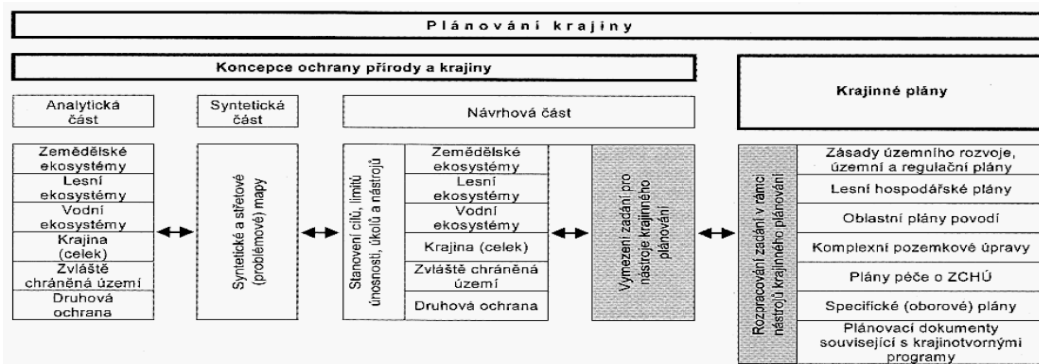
Plánování krajiny

Koncepce ochrany přírody a krajiny

Analytická část

Zemědělské ekosystémy
Lesní ekosystémy
Vodní ekosystémy
Krajina (celek)
Zvláště chráněná území
Druhová ochrana

Syntetická část

Syntetické a střetové (problémové) mapy

Návrhová část

Stanovení cílů, limitů únosnosti, úkolů a nástrojů

Zemědělské ekosystémy
Lesní ekosystémy
Vodní ekosystémy
Krajina (celek)
Zvláště chráněná území
Druhová ochrana

Vymezení zadání pro nástroje krajinného plánování

Krajinné plány

Rozpracování zadání v rámci nástrojů krajinného plánování

Zásady územního rozvoje, územní a regulační plány
Lesní hospodářské plány
Oblastní plány povodí
Komplexní pozemkové úpravy
Plány péče o ZCHÚ
Specifické (oborové) plány
Plánovací dokumenty související s krajinotvornými programy